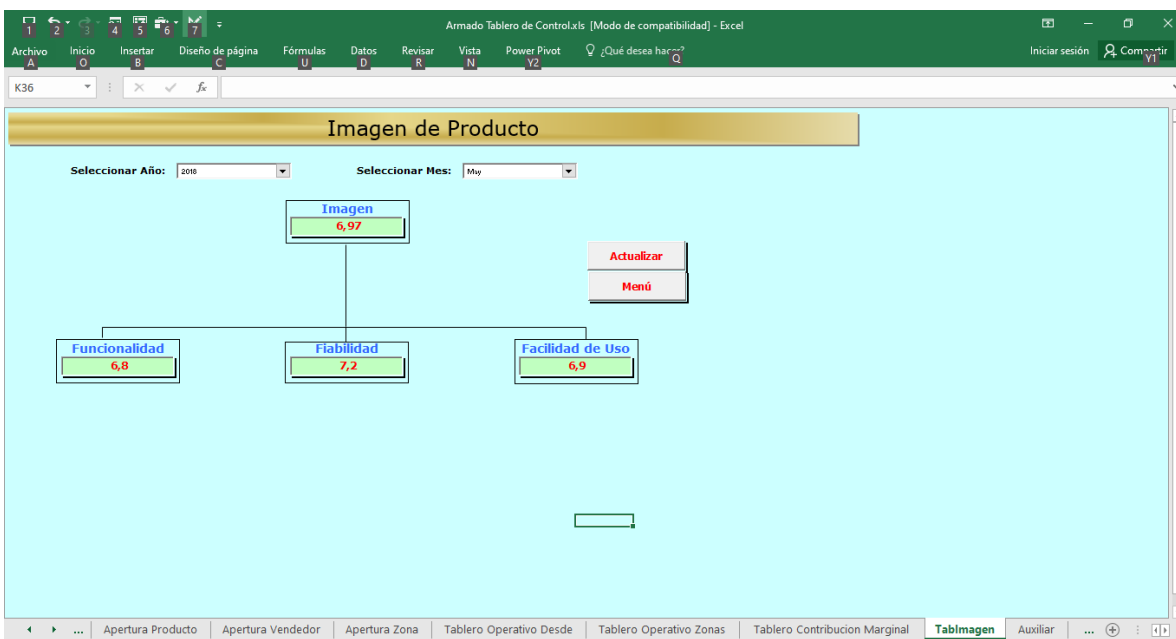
1 2 3 4 5 6 7

Armado Tablero de Control.xls [Modo de compatibilidad] - Excel

Archivo A Inicio O Insertar B Diseño de página C Fórmulas U Datos D Revisar R Vista N Power Pivot Y2 ¿Qué desea hacer? Q

Iniciar sesión Compartir Y1

K36

Imagen de Producto

Seleccionar Año: 2018

Seleccionar Mes: May

Imagen
6,97

Actualizar

Menú

Funcionalidad
6,8

Fiabilidad
7,2

Facilidad de Uso
6,9

... Apertura Producto | Apertura Vendedor | Apertura Zona | Tablero Operativo Desde | Tablero Operativo Zonas | Tablero Contribucion Marginal | TabImagen | Auxiliar | ...